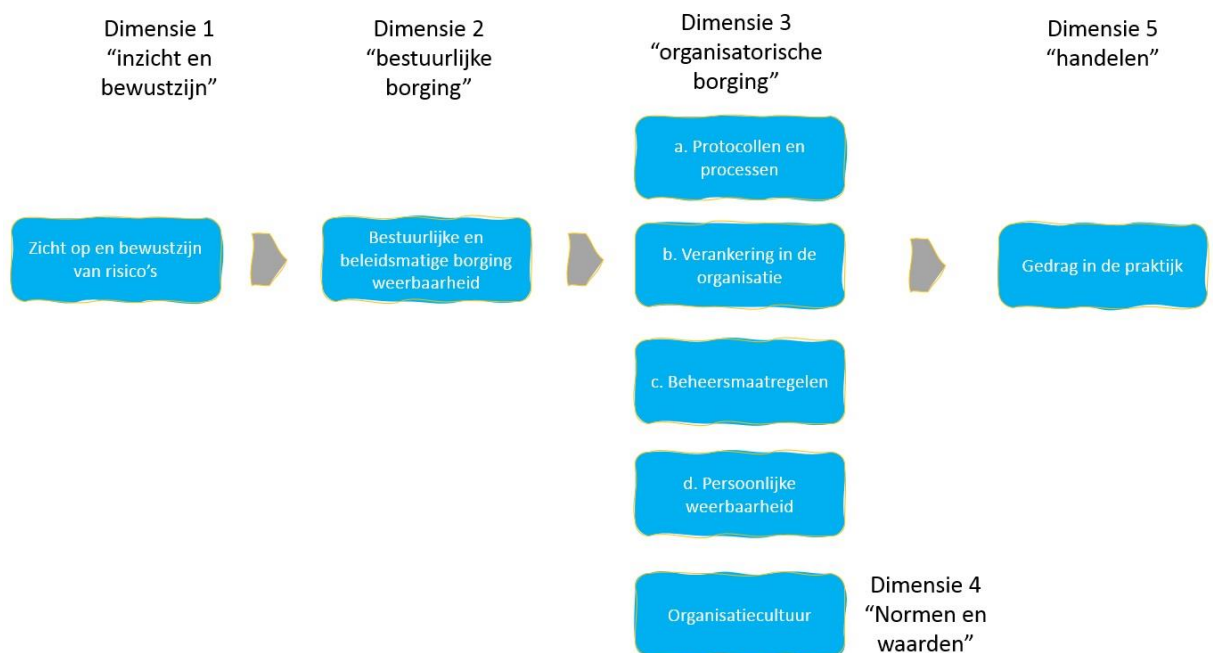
Dimensie 1
"inzicht en bewustzijn"

Zicht op en bewustzijn van risico's

Dimensie 2
"bestuurlijke borging"

Bestuurlijke en beleidsmatige borging weerbaarheid

Dimensie 3
"organisatorische borging"

a. Protocollen en processen

b. Verankering in de organisatie

c. Beheersmaatregelen

d. Persoonlijke weerbaarheid

Organisatiecultuur

Dimensie 4
"Normen en waarden"

Dimensie 5
"handelen"

Gedrag in de praktijk